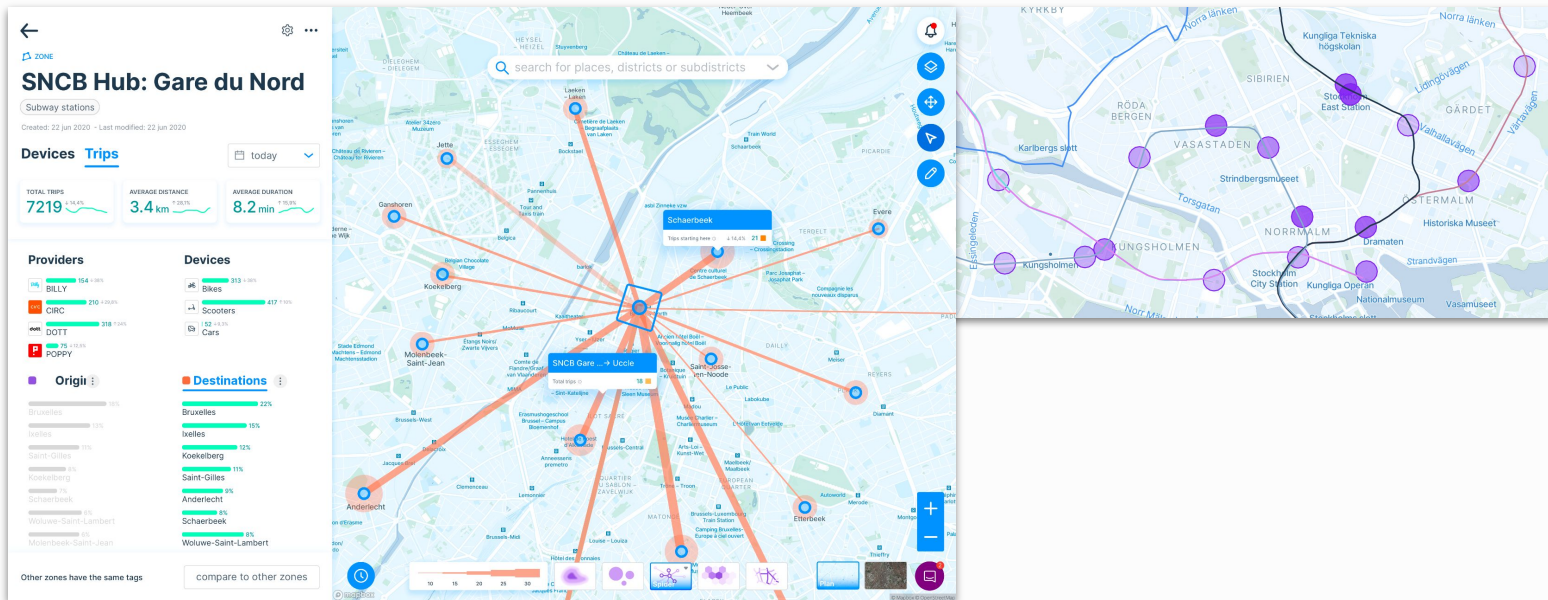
ZONE

SNCB Hub: Gare du Nord

Subway stations

Created: 22 jun 2020 · Last modified: 22 jun 2020

Devices Trips

today

TOTAL TRIPS
7219

AVERAGE DISTANCE
3.4 km

AVERAGE DURATION
8.2 min

Providers

BILLY 154
CIRC 210
DOTT 318
POPPY 75

Devices

Bikes 313
Scooters 417
Cars 52

Origins

Bruxelles
Ixelles
Saint-Gilles
Koekelberg
Schaerbeek
Wouwe-Saint-Lambert
Molenbeek-Saint-Jean

Destinations

Bruxelles 22%
Ixelles 15%
Koekelberg 12%
Saint-Gilles 11%
Anderlecht 9%
Schaerbeek 8%
Wolwue-Saint-Lambert 6%

Other zones have the same tags

compare to other zones

search for places, districts or subdistricts

Schaerbeek
Trips starting here 21

SNCB Gare ... → Uccle
Total trips 18

Laeken
Jette
Ganshoren
Koekelberg
Molenbeek-Saint-Jean
Anderlecht
Evere
Saint-Josse-ten-Noode
Etterbeek
HEYSEL
PICARDIE
TERDELT
DAILLY
MATONGE
SABLON
ZAVELWIJK

10 15 20 25 30

KYRKBY
Norra länken
Kungliga Tekniska högskolan
SIBIRIEN
RÖDA BERGEN
Stockholm East Station
Lidingövägen
GÄRDET
Karlbergs slott
VASASTADEN
Strindbergsmuseet
Valhallavägen
ÖSTERMALM
Torsgatan
Historiska Museet
KUNGSHOLMEN
NORRMALM
Dramaten
Kungsholmen
Stockholm City Station
Kungliga Operan
Strandvägen
Nationalmuseum
Vasamuseet
Essingeleden